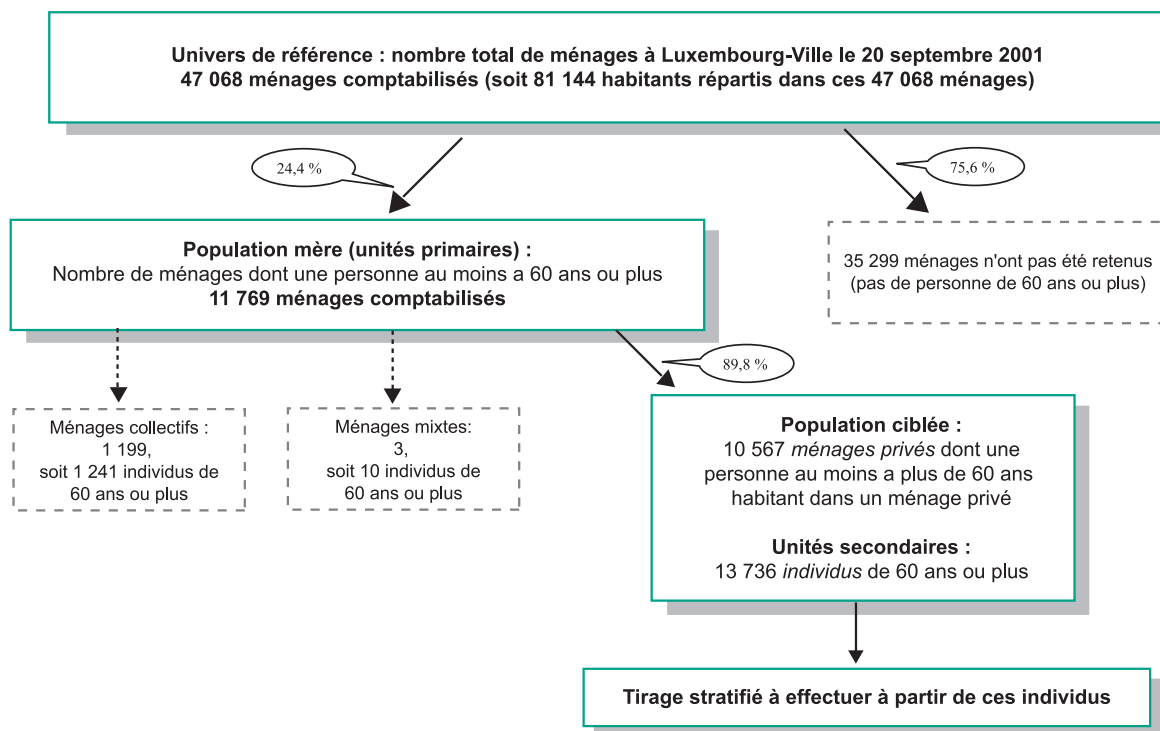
Univers de référence : nombre total de ménages à Luxembourg-Ville le 20 septembre 2001
47 068 ménages comptabilisés (soit 81 144 habitants répartis dans ces 47 068 ménages)

24,4 %

75,6 %

Population mère (unités primaires) :
Nombre de ménages dont une personne au moins a 60 ans ou plus
11 769 ménages comptabilisés

35 299 ménages n'ont pas été retenus (pas de personne de 60 ans ou plus)

89,8 %

Ménages collectifs : 1 199, soit 1 241 individus de 60 ans ou plus

Ménages mixtes: 3, soit 10 individus de 60 ans ou plus

Population ciblée :
10 567 ménages privés dont une personne au moins a plus de 60 ans habitant dans un ménage privé

Unités secondaires :
13 736 individus de 60 ans ou plus

Tirage stratifié à effectuer à partir de ces individus